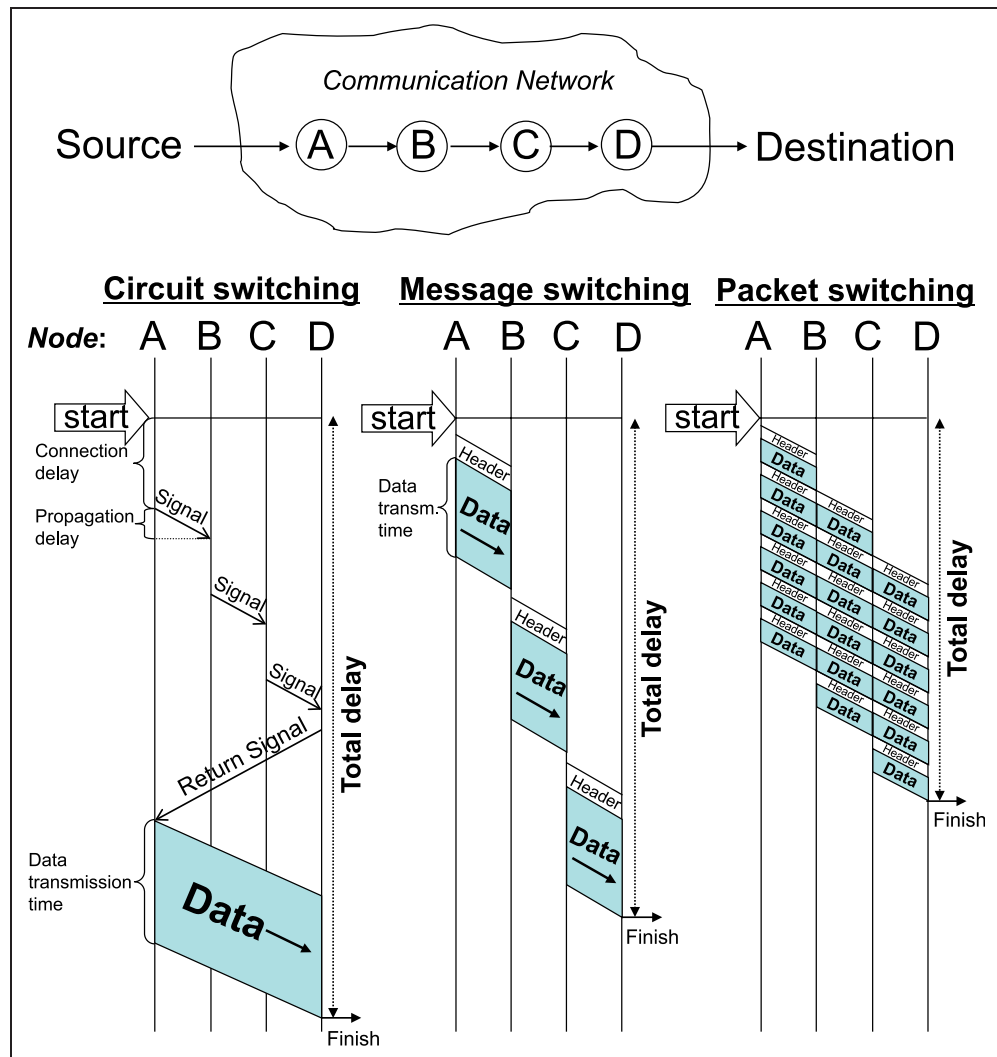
Communication Network

Source A B C D Destination

Circuit switching

Node: A B C D

start

Connection delay

Propagation delay

Signal

Signal

Signal

Return Signal

Total delay

Data transmission time

Data

Finish

Message switching

A B C D

start

Header

Data transm. time

Data

Header

Data

Header

Data

Total delay

Finish

Packet switching

A B C D

start

Header
Data
Header
Data
Header
Data
Header
Data
Header
Data
Header
Data
Header
Data

Header
Data
Header
Data
Header
Data
Header
Data
Header
Data
Header
Data
Header
Data

Header
Data
Header
Data
Header
Data
Header
Data
Header
Data
Header
Data
Header
Data

Total delay

Finish